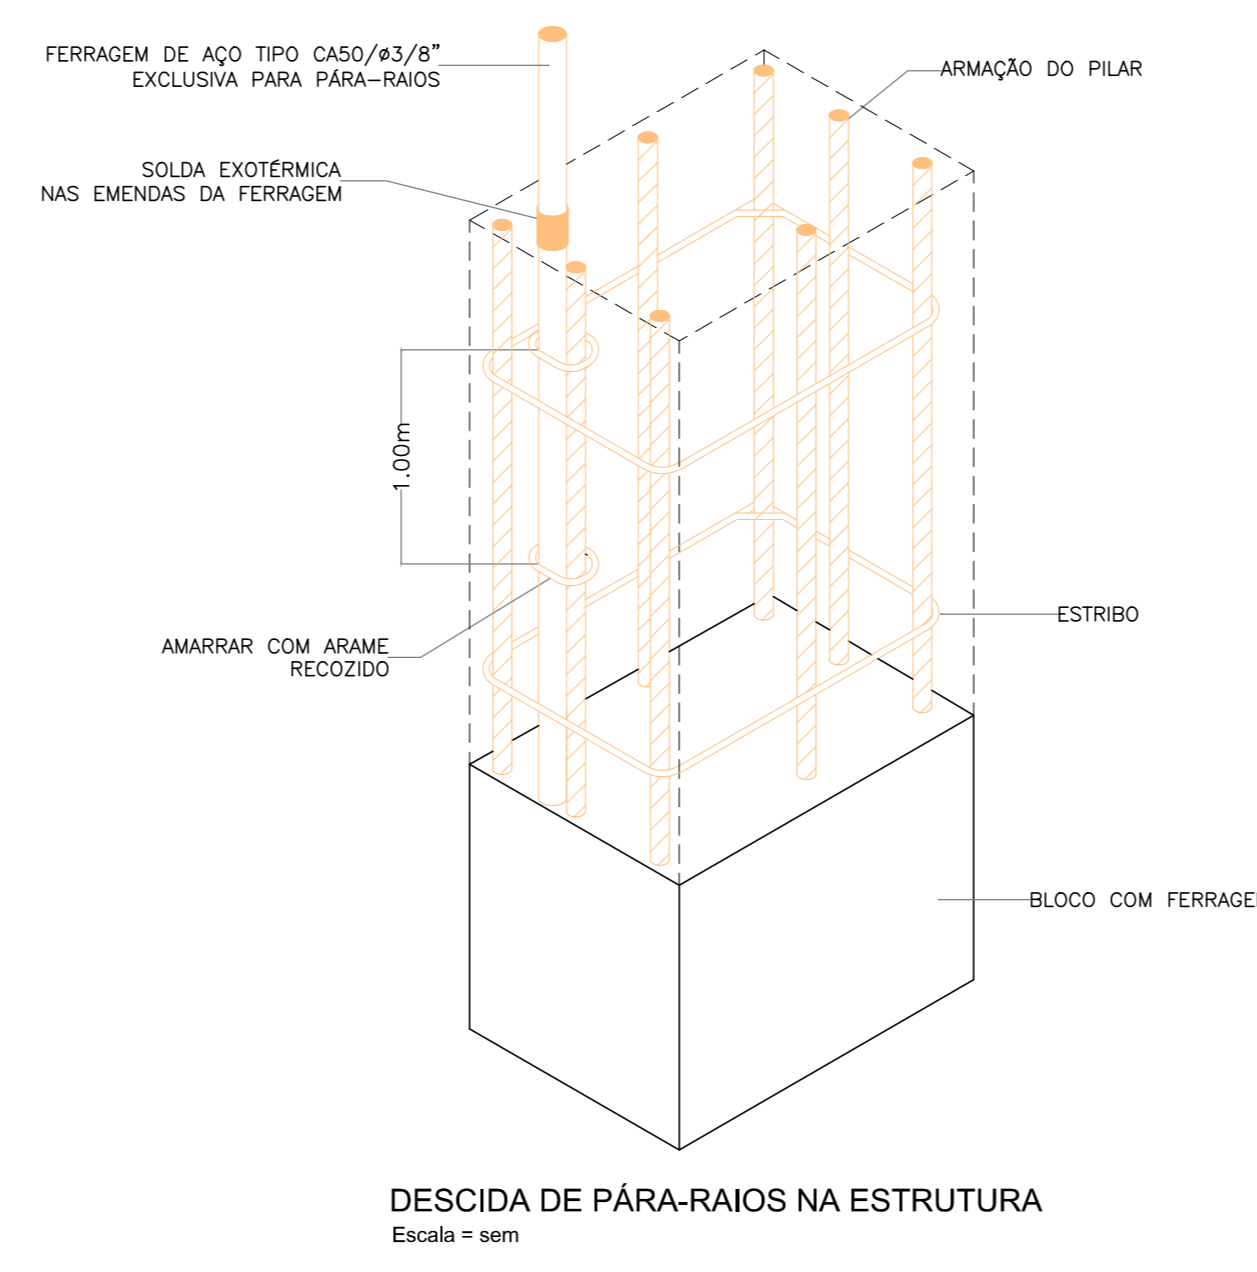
FERRAGEM DE AÇO TIPO CA50/ø3/8"
EXCLUSIVA PARA PÁRA-RAIOS

ARMAÇÃO DO PILAR

SOLDA EXOTÉRMICA
NAS EMENDAS DA FERRAGEM

1.00m

ESTRIBO

AMARRAR COM ARAME
RECOZIDO

BLOCO COM FERRAGE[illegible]

DESCIDA DE PÁRA-RAIOS NA ESTRUTURA
Escala = sem